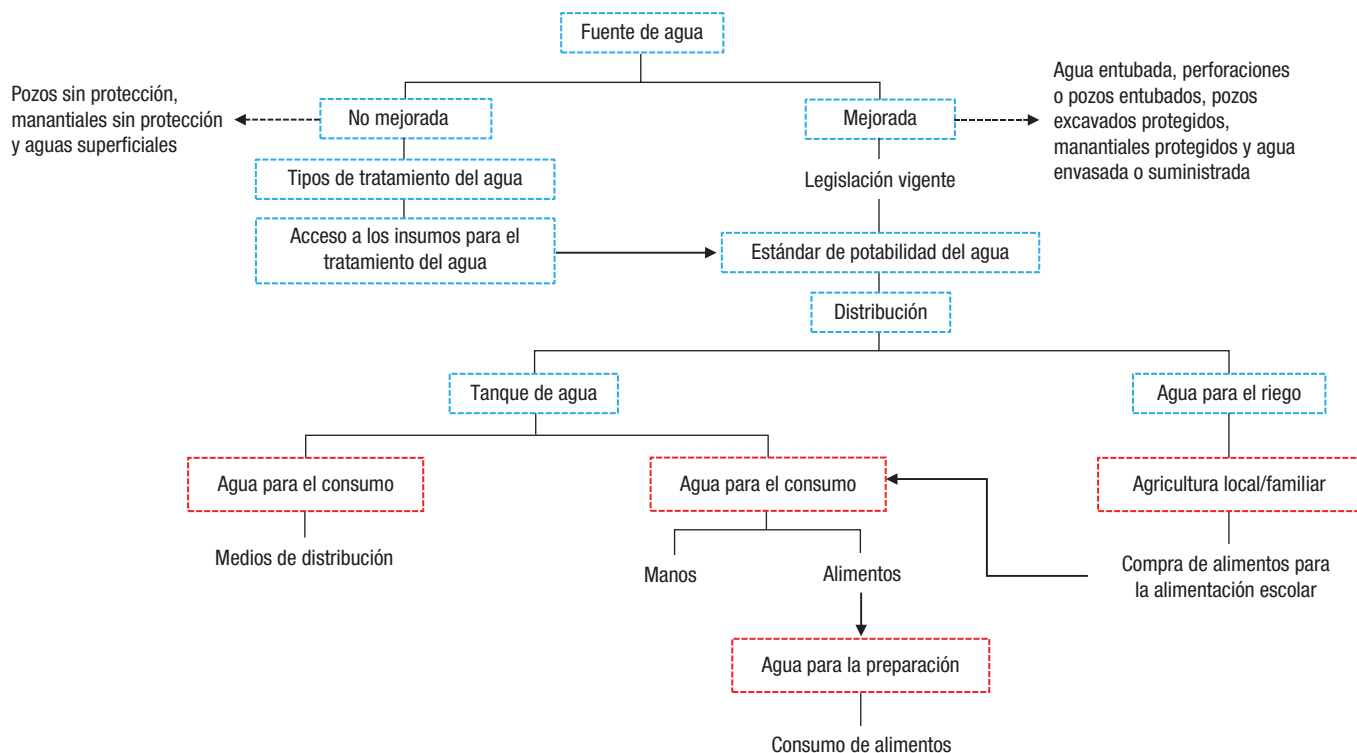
Fuente de agua

Pozos sin protección, manantiales sin protección y aguas superficiales

No mejorada

Mejorada

Agua entubada, perforaciones o pozos entubados, pozos excavados protegidos, manantiales protegidos y agua envasada o suministrada

Tipos de tratamiento del agua

Legislación vigente

Acceso a los insumos para el tratamiento del agua

Estándar de potabilidad del agua

Distribución

Tanque de agua

Agua para el riego

Agua para el consumo

Agua para el consumo

Agricultura local/familiar

Medios de distribución

Manos

Alimentos

Compra de alimentos para la alimentación escolar

Agua para la preparación

Consumo de alimentos